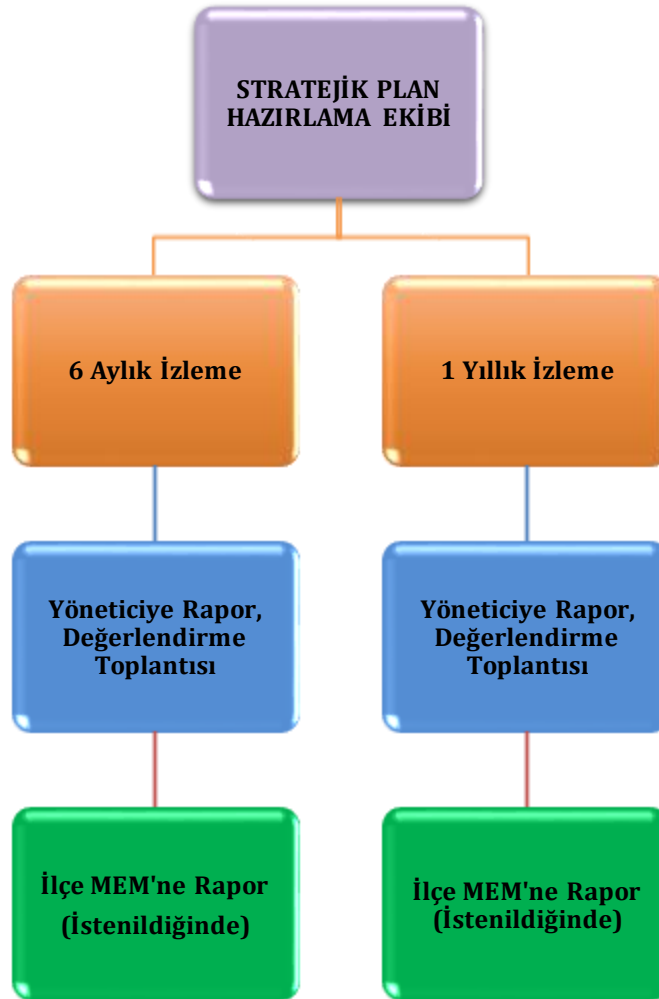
STRATEJİK PLAN HAZIRLAMA EKİBİ

6 Aylık İzleme

1 Yıllık İzleme

Yöneticiye Rapor, Değerlendirme Toplantısı

Yöneticiye Rapor, Değerlendirme Toplantısı

İlçe MEM'ne Rapor (İstenildiğinde)

İlçe MEM'ne Rapor (İstenildiğinde)